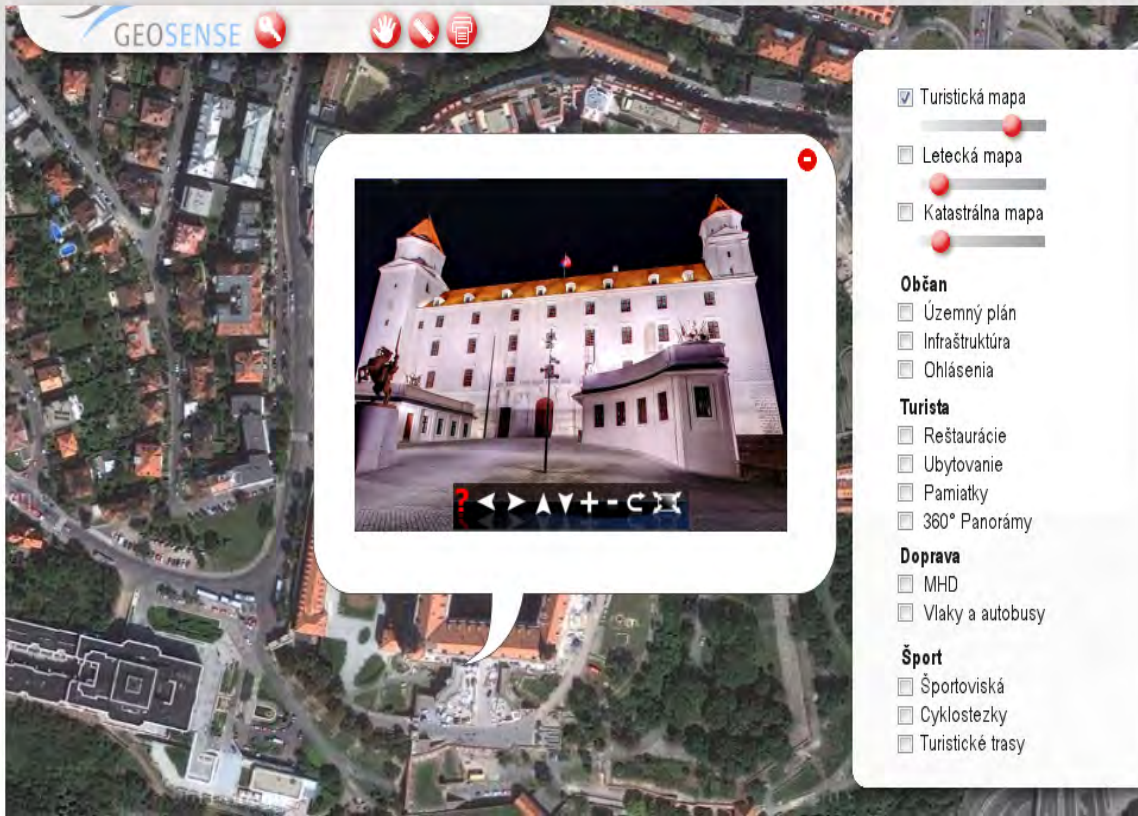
GEOSENSE

Turistická mapa
Letecká mapa
Katastrálna mapa

Občan
Územný plán
Infraštruktúra
Ohlásenia

Turista
Reštaurácie
Ubytovanie
Pamiatky
360° Panorámy

Doprava
MHD
Vlaky a autobusy

Šport
Športoviská
Cyklostezky
Turistické trasy